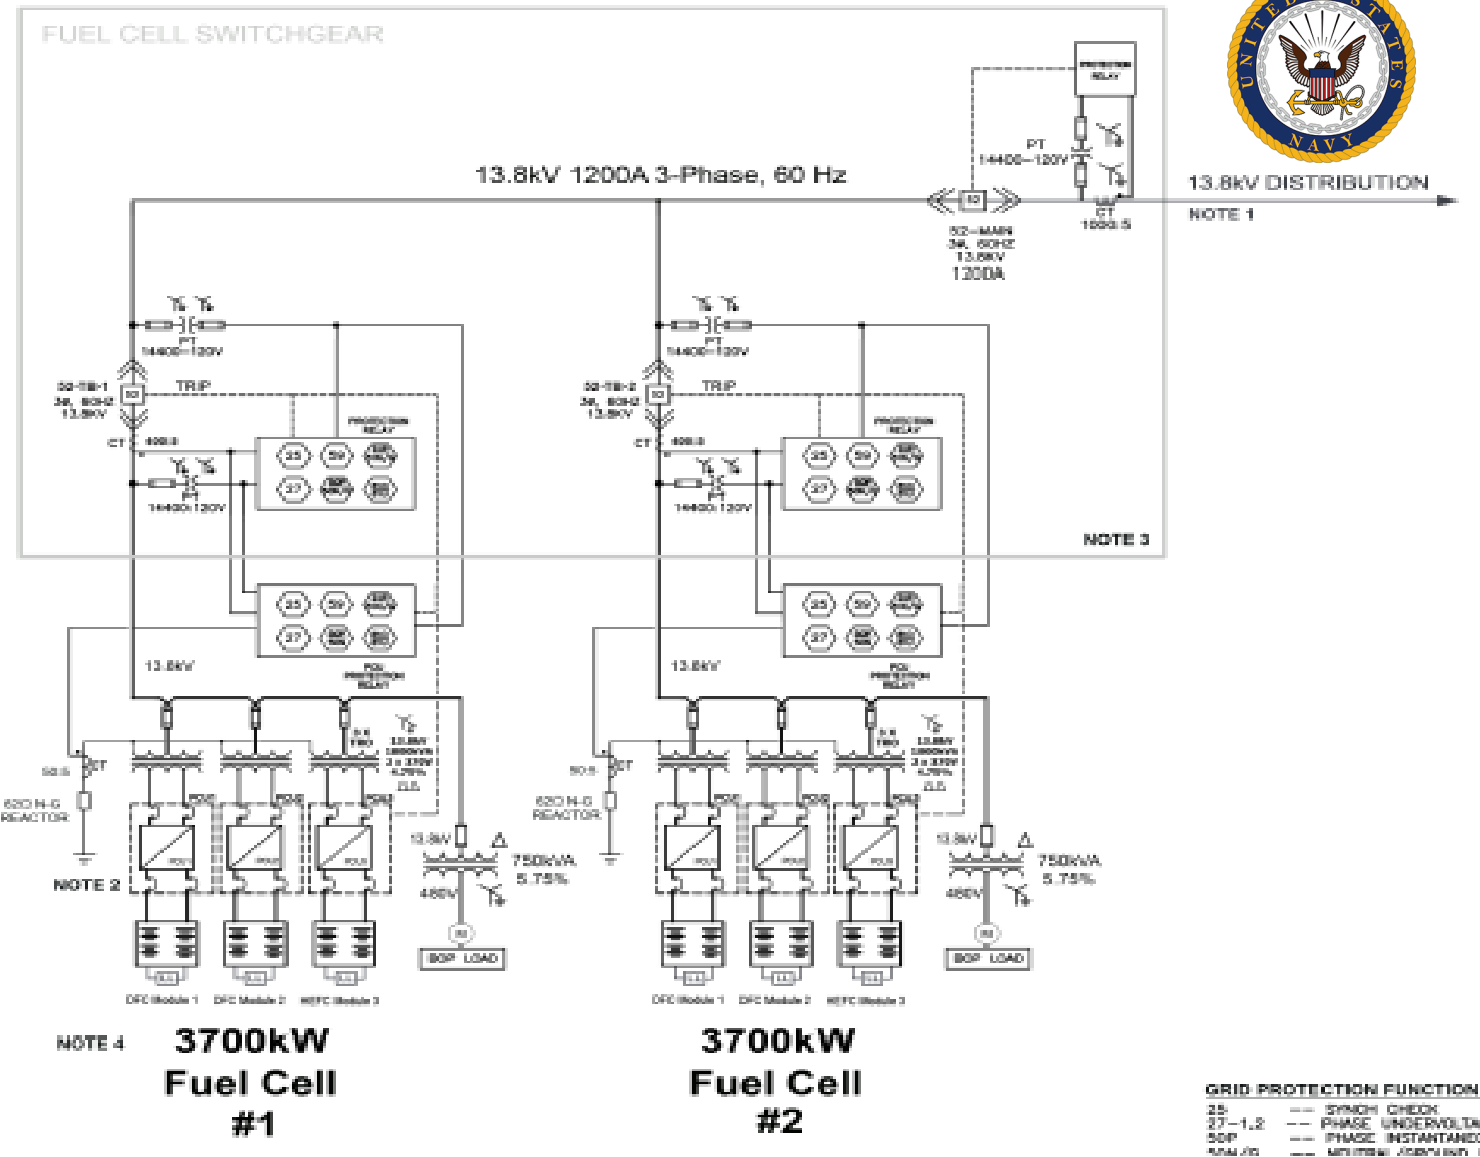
FUEL CELL SWITCHGEAR

UNITED STATES NAVY

13.8kV 1200A 3-Phase, 60 Hz

PROTECTION RELAY

PT 14400–120V

13.8kV DISTRIBUTION

NOTE 1

52–MAIN 3Φ, 60HZ 13.8kV 1200A

CT 1200:5

PT 14400–120V

52-TB-1 3Φ, 60HZ 13.8kV

TRIP

PROTECTION RELAY

CT 600:5

14400:120V

25 59 27

NOTE 3

PT 14400–120V

52-TB-2 3Φ, 60HZ 13.8kV

TRIP

PROTECTION RELAY

CT 600:5

14400:120V

25 59 27

25 59 27

13.8kV

PCU PROTECTION RELAY

50.5 CT

62Ω N-G REACTOR

NOTE 2

13.8kV 750kVA 5.75%

480V

BOP LOAD

DFC Module 1 DFC Module 2 HEFC Module 3

25 59 27

13.8kV

PCU PROTECTION RELAY

50.5 CT

62Ω N-G REACTOR

13.8kV 750kVA 5.75%

480V

BOP LOAD

DFC Module 1 DFC Module 2 HEFC Module 3

NOTE 4

3700kW Fuel Cell #1

3700kW Fuel Cell #2

GRID PROTECTION FUNCTION
25 -- SYNCH CHECK
27–1,2 -- PHASE UNDERVOLTA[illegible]
50P -- PHASE INSTANTANE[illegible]
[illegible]